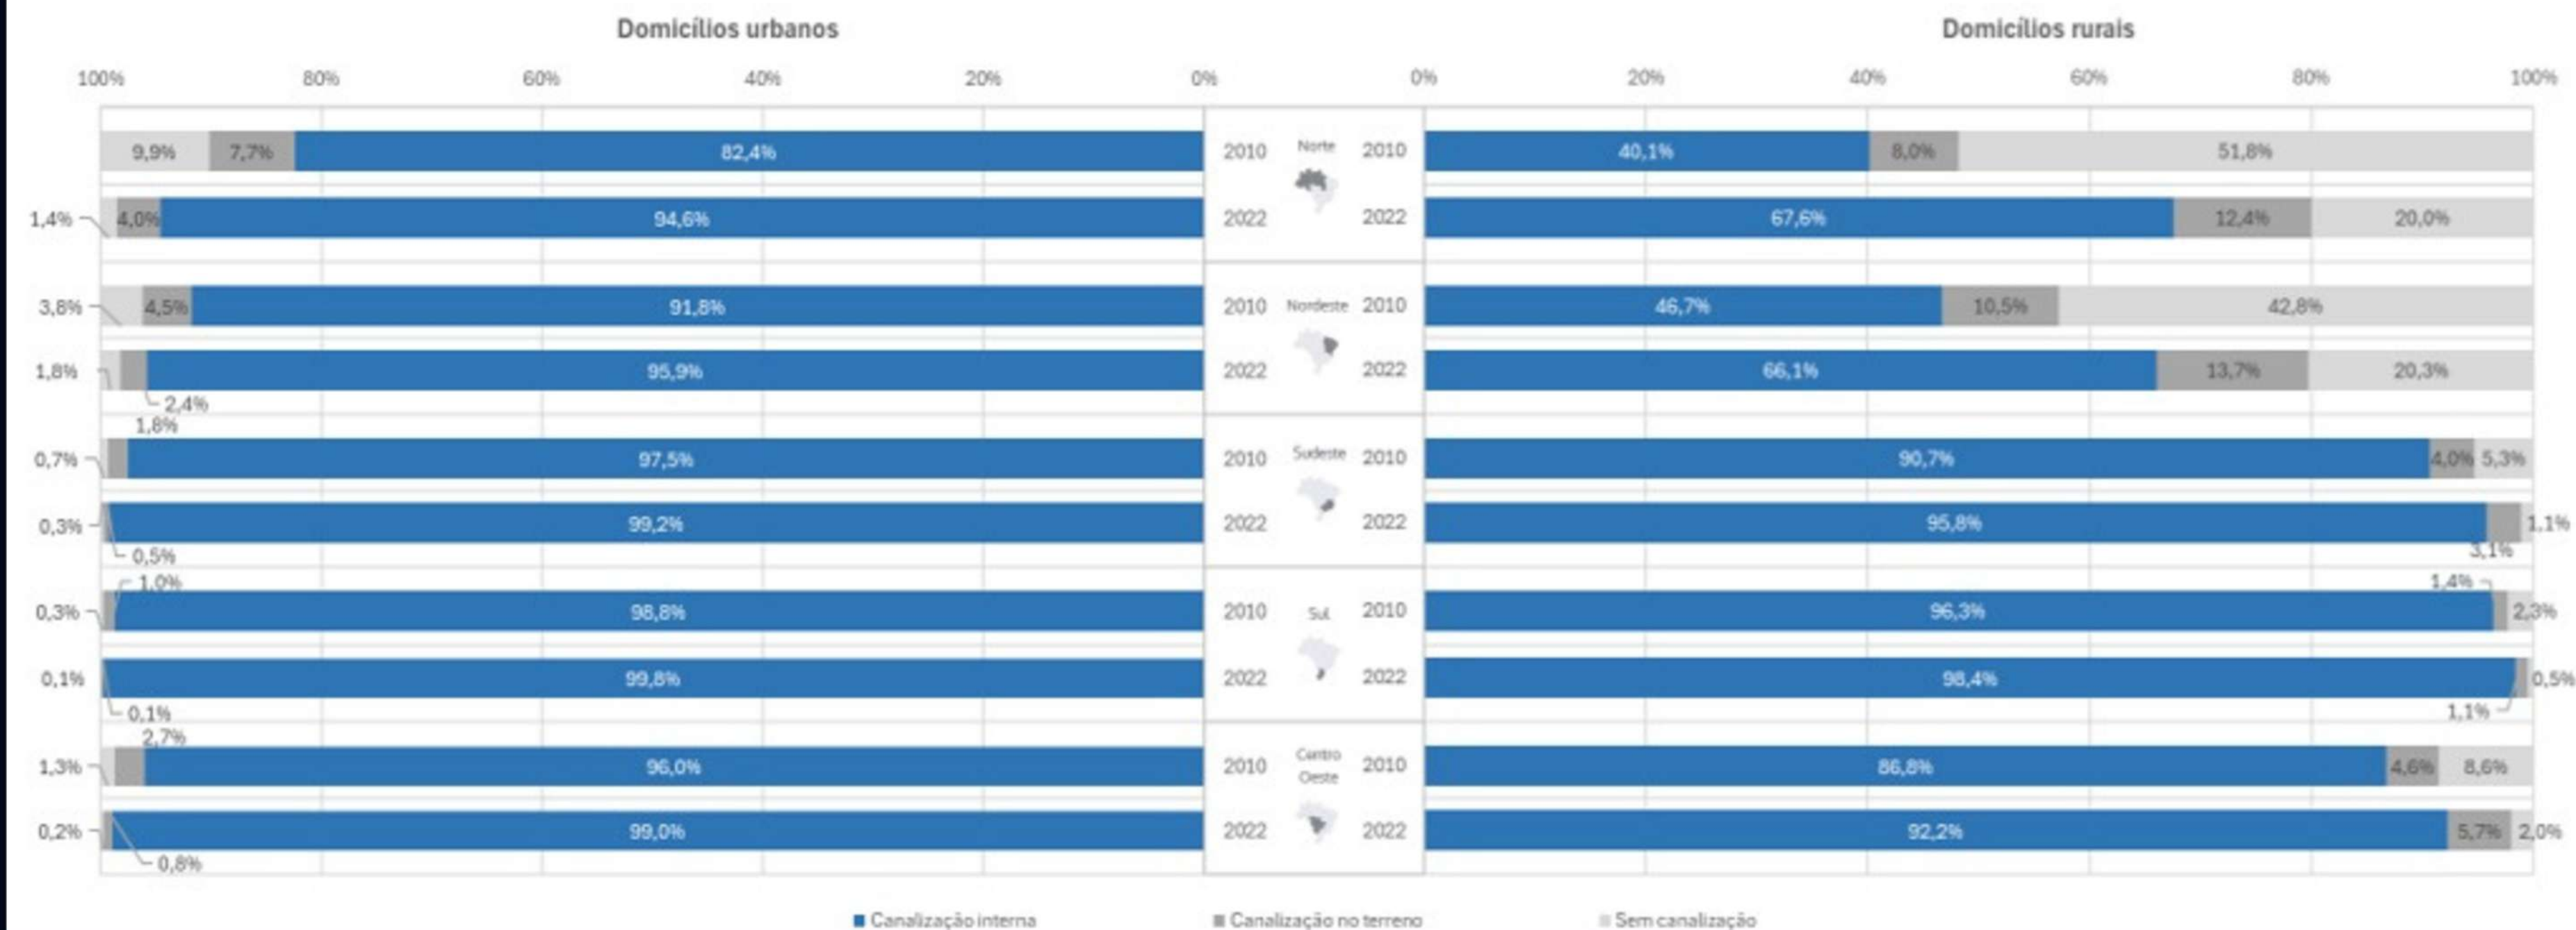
Domicílios urbanos

100% 80% 60% 40% 20% 0%

9,9% 7,7% 82,4%
1,4% 4,0% 94,6%
3,8% 4,5% 91,8%
1,8% 95,9% 2,4%
1,8%
0,7% 97,5%
0,3% 99,2% 0,5%
1,0%
0,3% 98,8%
0,1% 99,8% 0,1%
2,7%
1,3% 96,0%
0,2% 99,0% 0,8%

2010 Norte 2010
2022 2022
2010 Nordeste 2010
2022 2022
2010 Sudeste 2010
2022 2022
2010 Sul 2010
2022 2022
2010 Centro Oeste 2010
2022 2022

Domicílios rurais

0% 20% 40% 60% 80% 100%

40,1% 8,0% 51,8%
67,6% 12,4% 20,0%
46,7% 10,5% 42,8%
66,1% 13,7% 20,3%
90,7% 4,0% 5,3%
95,8% 1,1% 3,1%
1,4%
96,3% 2,3%
98,4% 0,5% 1,1%
86,8% 4,6% 8,6%
92,2% 5,7% 2,0%

■ Canalização interna ■ Canalização no terreno ■ Sem canalização